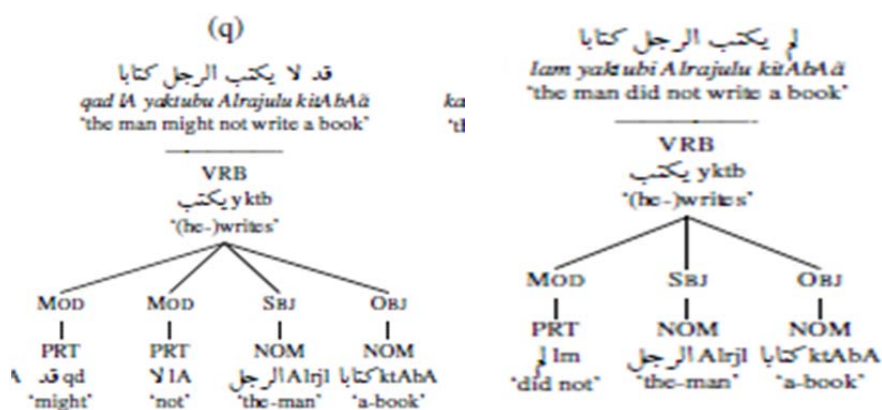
(q)

قد لا يكتب الرجل كتابا
qad lA yaktubu Alrajulu kitAbAã
'the man might not write a book'

VRB
يكتب yktb
'(he-)writes'

MOD
PRT
قد qd
'might'

MOD
PRT
لا lA
'not'

SBJ
NOM
الرجل Alrjl
'the-man'

OBJ
NOM
كتابا ktAbA
'a-book'

ka
'th

لم يكتب الرجل كتابا
lam yaktubi Alrajulu kitAbAã
'the man did not write a book'

VRB
يكتب yktb
'(he-)writes'

MOD
PRT
لم lm
'did not'

SBJ
NOM
الرجل Alrjl
'the-man'

OBJ
NOM
كتابا ktAbA
'a-book'